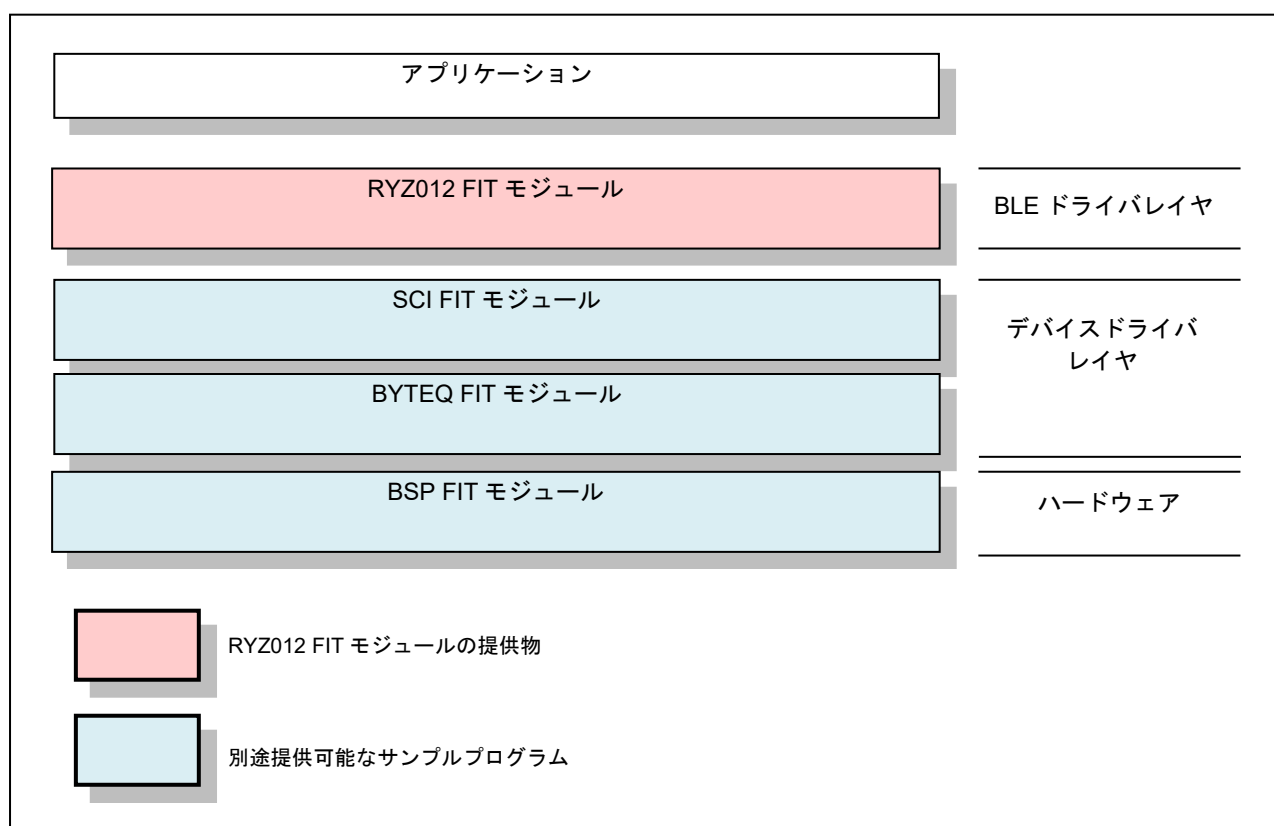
アプリケーション

RYZ012 FIT モジュール

BLE ドライバレイヤ

SCI FIT モジュール

デバイスドライバレイヤ

BYTEQ FIT モジュール

BSP FIT モジュール

ハードウェア

RYZ012 FIT モジュールの提供物

別途提供可能なサンプルプログラム